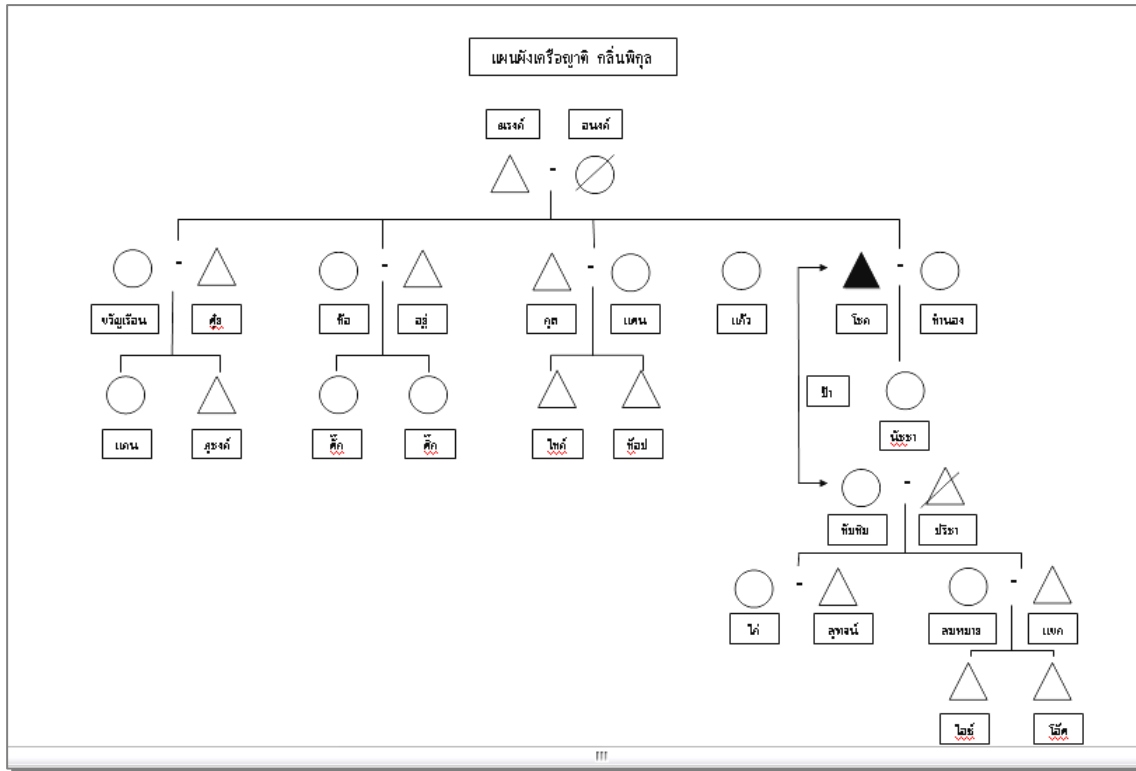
แผนผังเครือญาติ กลิ่นพิกุล

ณรงค์ อนงค์

-

-

ขวัญเรือน ศุข

แดน สุชงค์

-

ก้อ อยู่

ตั๊ก ติ๊ก

-

คุต แดน

ไชค์ ท้อป

แก้ว

-

โชค ทำนอง

ป้า

นัชชา

-

ทับทิม ปรีชา

-

ไก่ ลุทจน์

-

ลมหนาว แขค

ไอซ์ โอ๊ต